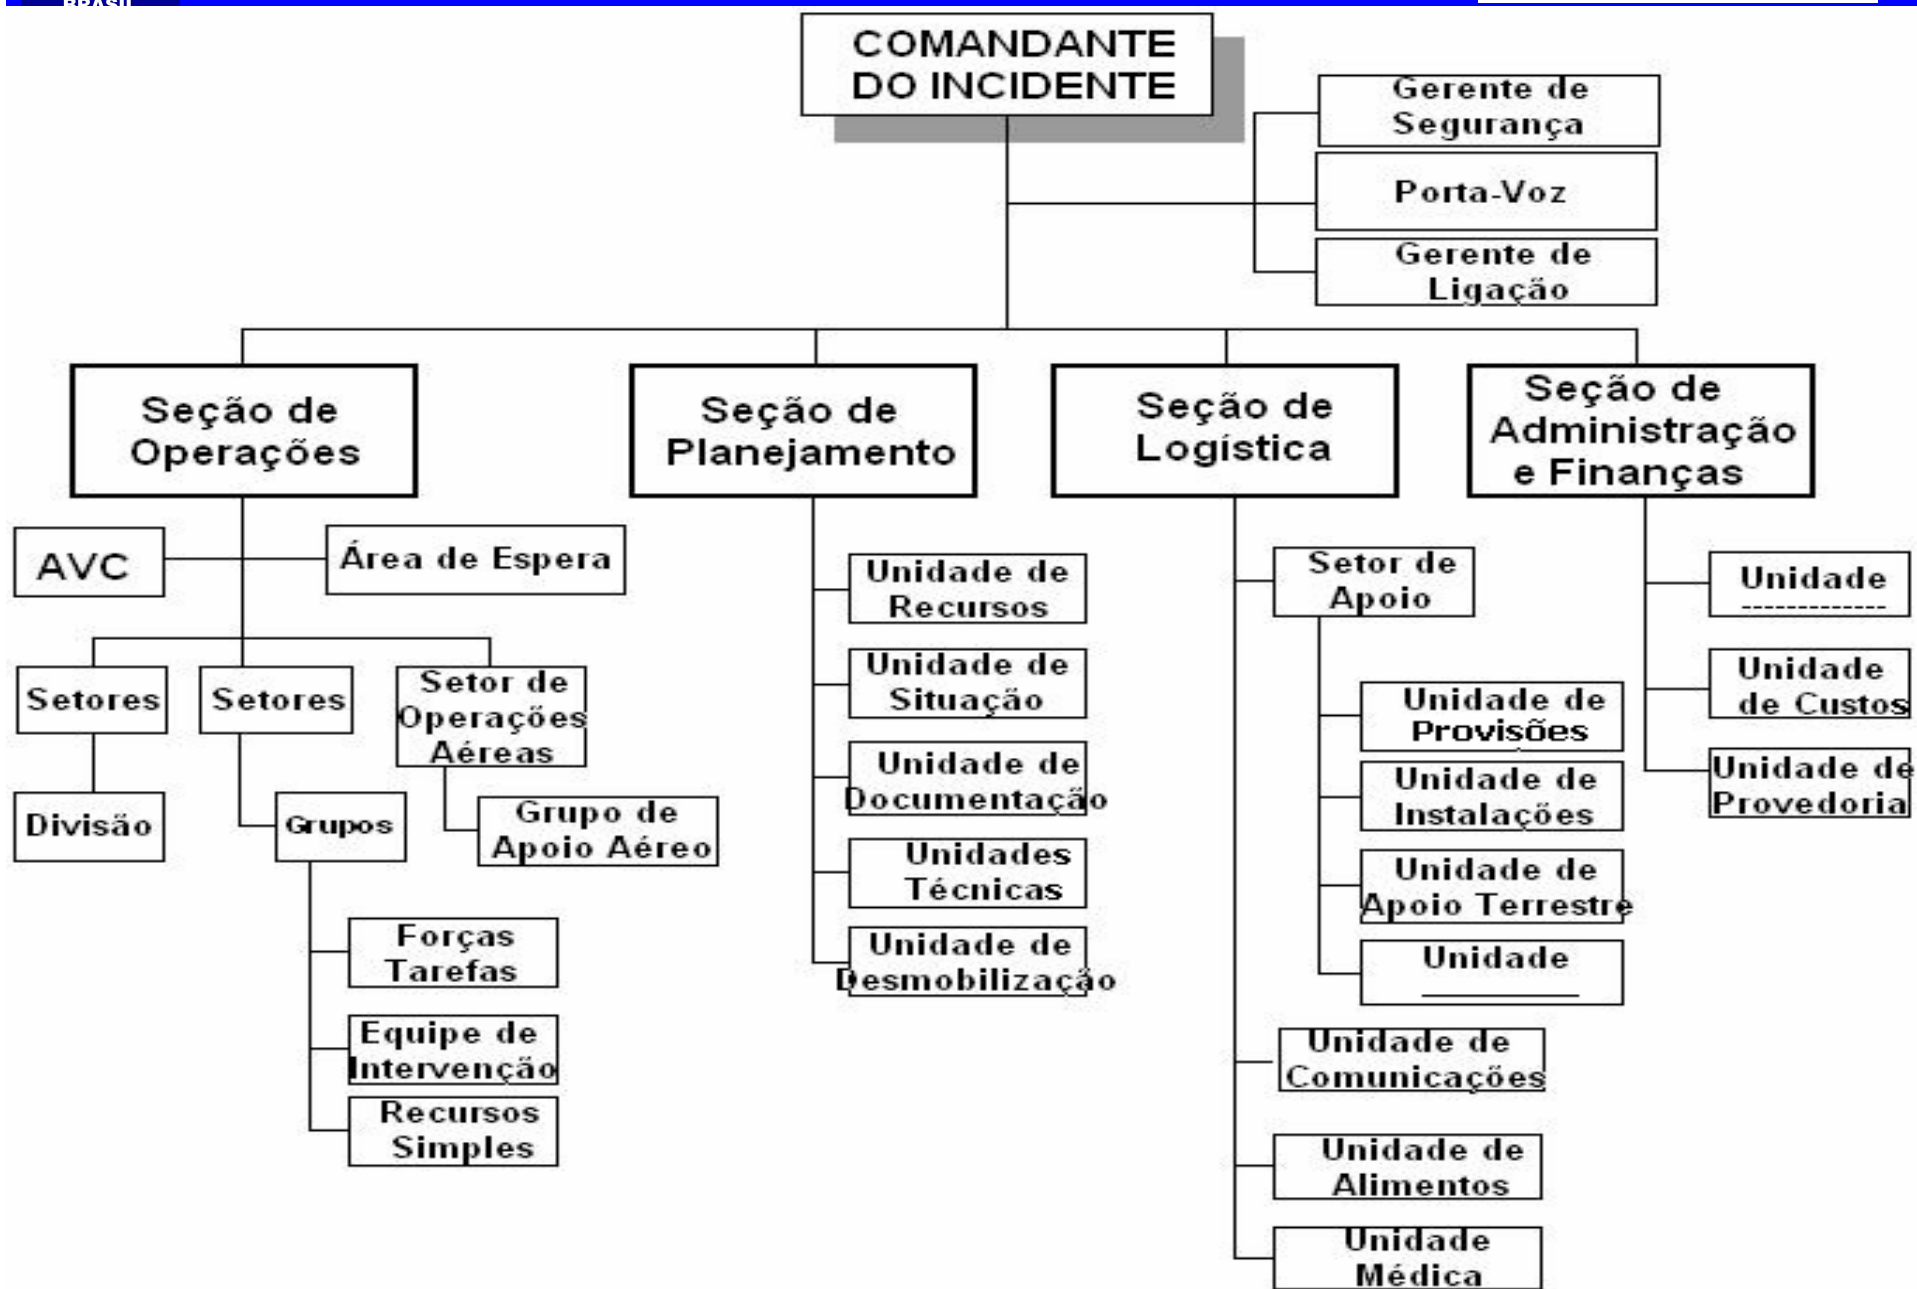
BRASIL

COMANDANTE DO INCIDENTE

Gerente de Segurança

Porta-Voz

Gerente de Ligação

Seção de Operações

Seção de Planejamento

Seção de Logística

Seção de Administração e Finanças

AVC

Área de Espera

Setores

Setores

Setor de Operações Aéreas

Divisão

Grupos

Grupo de Apoio Aéreo

Forças Tarefas

Equipe de Intervenção

Recursos Simples

Unidade de Recursos

Unidade de Situação

Unidade de Documentação

Unidades Técnicas

Unidade de Desmobilização

Setor de Apoio

Unidade de Provisões

Unidade de Instalações

Unidade de Apoio Terrestre

Unidade ________

Unidade de Comunicações

Unidade de Alimentos

Unidade Médica

Unidade ____________

Unidade de Custos

Unidade de Provedoria